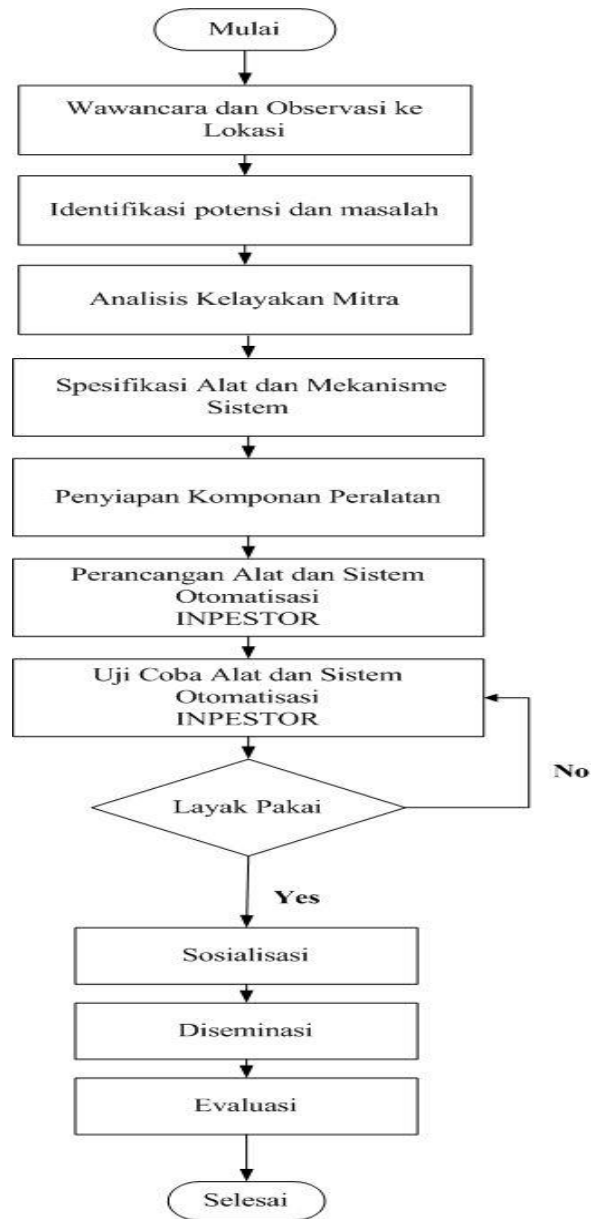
Mulai

Wawancara dan Observasi ke Lokasi

Identifikasi potensi dan masalah

Analisis Kelayakan Mitra

Spesifikasi Alat dan Mekanisme Sistem

Penyiapan Komponan Peralatan

Perancangan Alat dan Sistem Otomatisasi INPESTOR

Uji Coba Alat dan Sistem Otomatisasi INPESTOR

Layak Pakai

No

Yes

Sosialisasi

Diseminasi

Evaluasi

Selesai